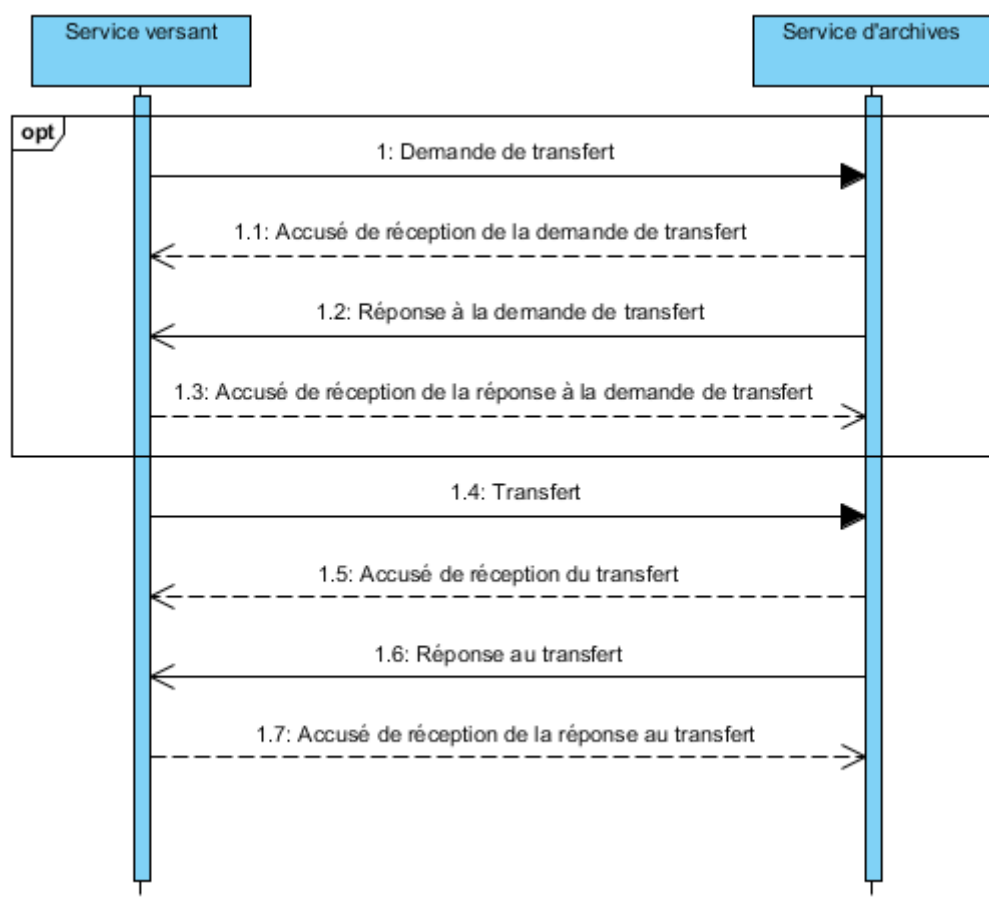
Service versant

Service d'archives

opt

1: Demande de transfert

1.1: Accusé de réception de la demande de transfert

1.2: Réponse à la demande de transfert

1.3: Accusé de réception de la réponse à la demande de transfert

1.4: Transfert

1.5: Accusé de réception du transfert

1.6: Réponse au transfert

1.7: Accusé de réception de la réponse au transfert